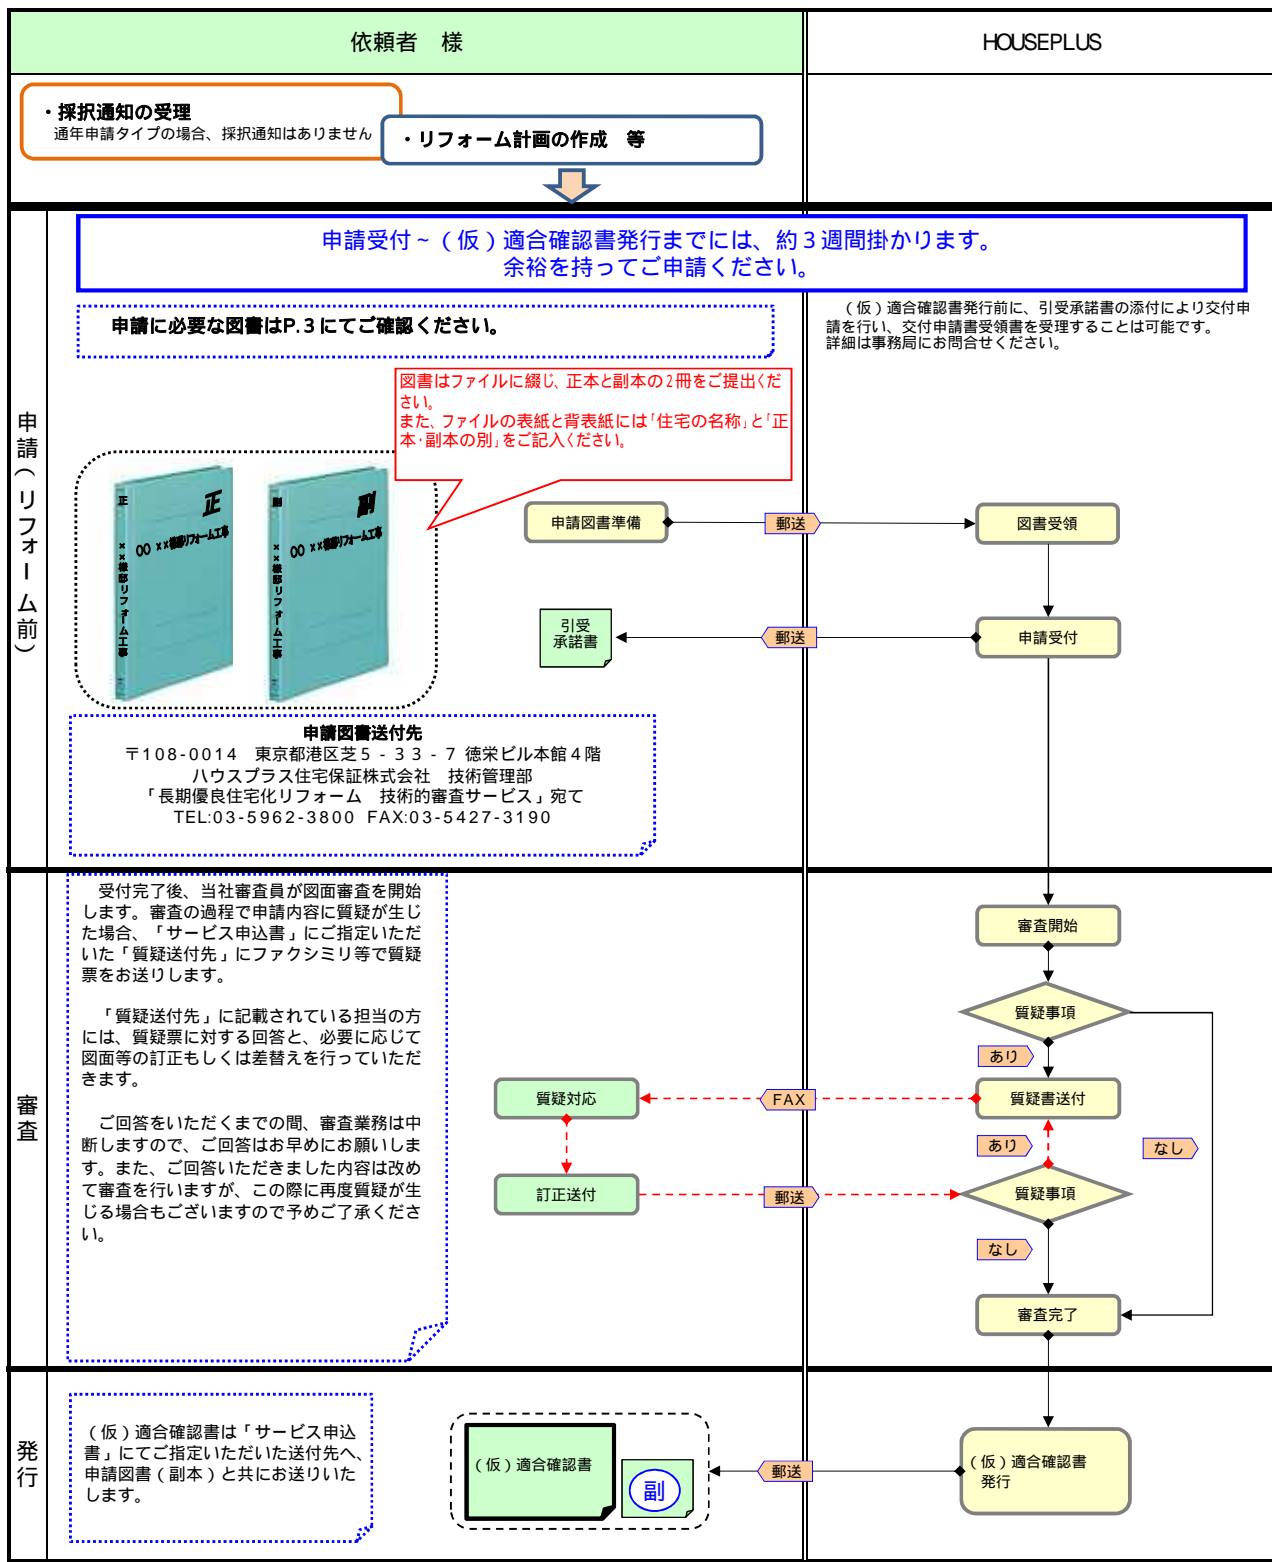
依頼者　様

HOUSEPLUS

・採択通知の受理
通年申請タイプの場合、採択通知はありません

・リフォーム計画の作成　等

申請（リフォーム前）

申請受付～（仮）適合確認書発行までには、約３週間掛かります。
余裕を持ってご申請ください。

申請に必要な図書はP.3にてご確認ください。

（仮）適合確認書発行前に、引受承諾書の添付により交付申請を行い、交付申請書受領書を受理することは可能です。
詳細は事務局にお問合せください。

図書はファイルに綴じ、正本と副本の2冊をご提出ください。
また、ファイルの表紙と背表紙には「住宅の名称」と「正本・副本の別」をご記入ください。

正 ○○××様邸リフォーム工事 ××様邸リフォーム工事

副 ○○××様邸リフォーム工事 ××様邸リフォーム工事

申請図書準備

郵送

図書受領

引受承諾書

郵送

申請受付

申請図書送付先
〒108-0014　東京都港区芝５－３３－７ 徳栄ビル本館４階
ハウスプラス住宅保証株式会社　技術管理部
「長期優良住宅化リフォーム　技術的審査サービス」宛て
TEL:03-5962-3800　FAX:03-5427-3190

審査

受付完了後、当社審査員が図面審査を開始します。審査の過程で申請内容に質疑が生じた場合、「サービス申込書」にご指定いただいた「質疑送付先」にファクシミリ等で質疑票をお送りします。

「質疑送付先」に記載されている担当の方には、質疑票に対する回答と、必要に応じて図面等の訂正もしくは差替えを行っていただきます。

ご回答をいただくまでの間、審査業務は中断しますので、ご回答はお早めにお願いします。また、ご回答いただきました内容は改めて審査を行いますが、この際に再度質疑が生じる場合もございますので予めご了承ください。

審査開始

質疑事項

あり

質疑対応

FAX

質疑書送付

あり

なし

訂正送付

郵送

質疑事項

なし

審査完了

発行

（仮）適合確認書は「サービス申込書」にてご指定いただいた送付先へ、申請図書（副本）と共にお送りいたします。

（仮）適合確認書

副

郵送

（仮）適合確認書
発行